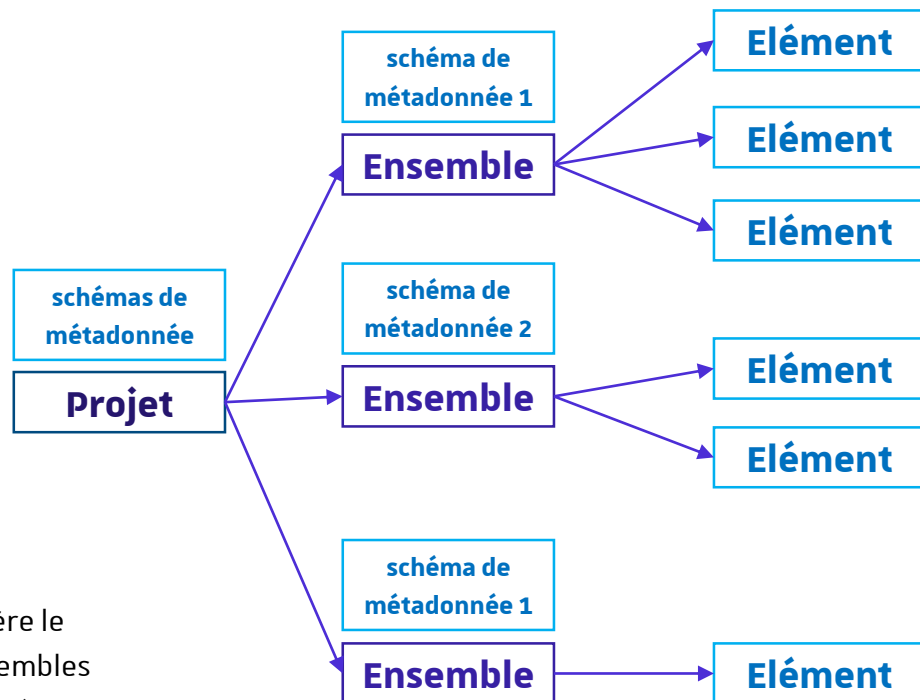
schémas de métadonnée

Projet

schéma de métadonnée 1

Ensemble

Elément

Elément

Elément

schéma de métadonnée 2

Ensemble

Elément

Elément

schéma de métadonnée 1

Ensemble

Elément

ère le

embles